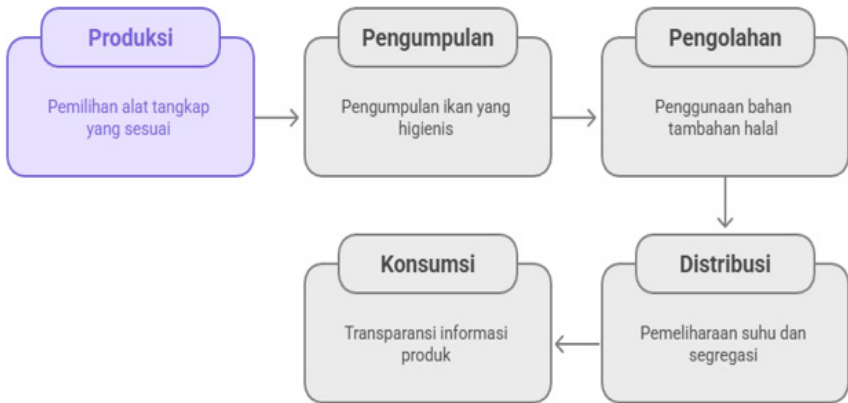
Produksi

Pemilihan alat tangkap yang sesuai

Pengumpulan

Pengumpulan ikan yang higienis

Pengolahan

Penggunaan bahan tambahan halal

Distribusi

Pemeliharaan suhu dan segregasi

Konsumsi

Transparansi informasi produk